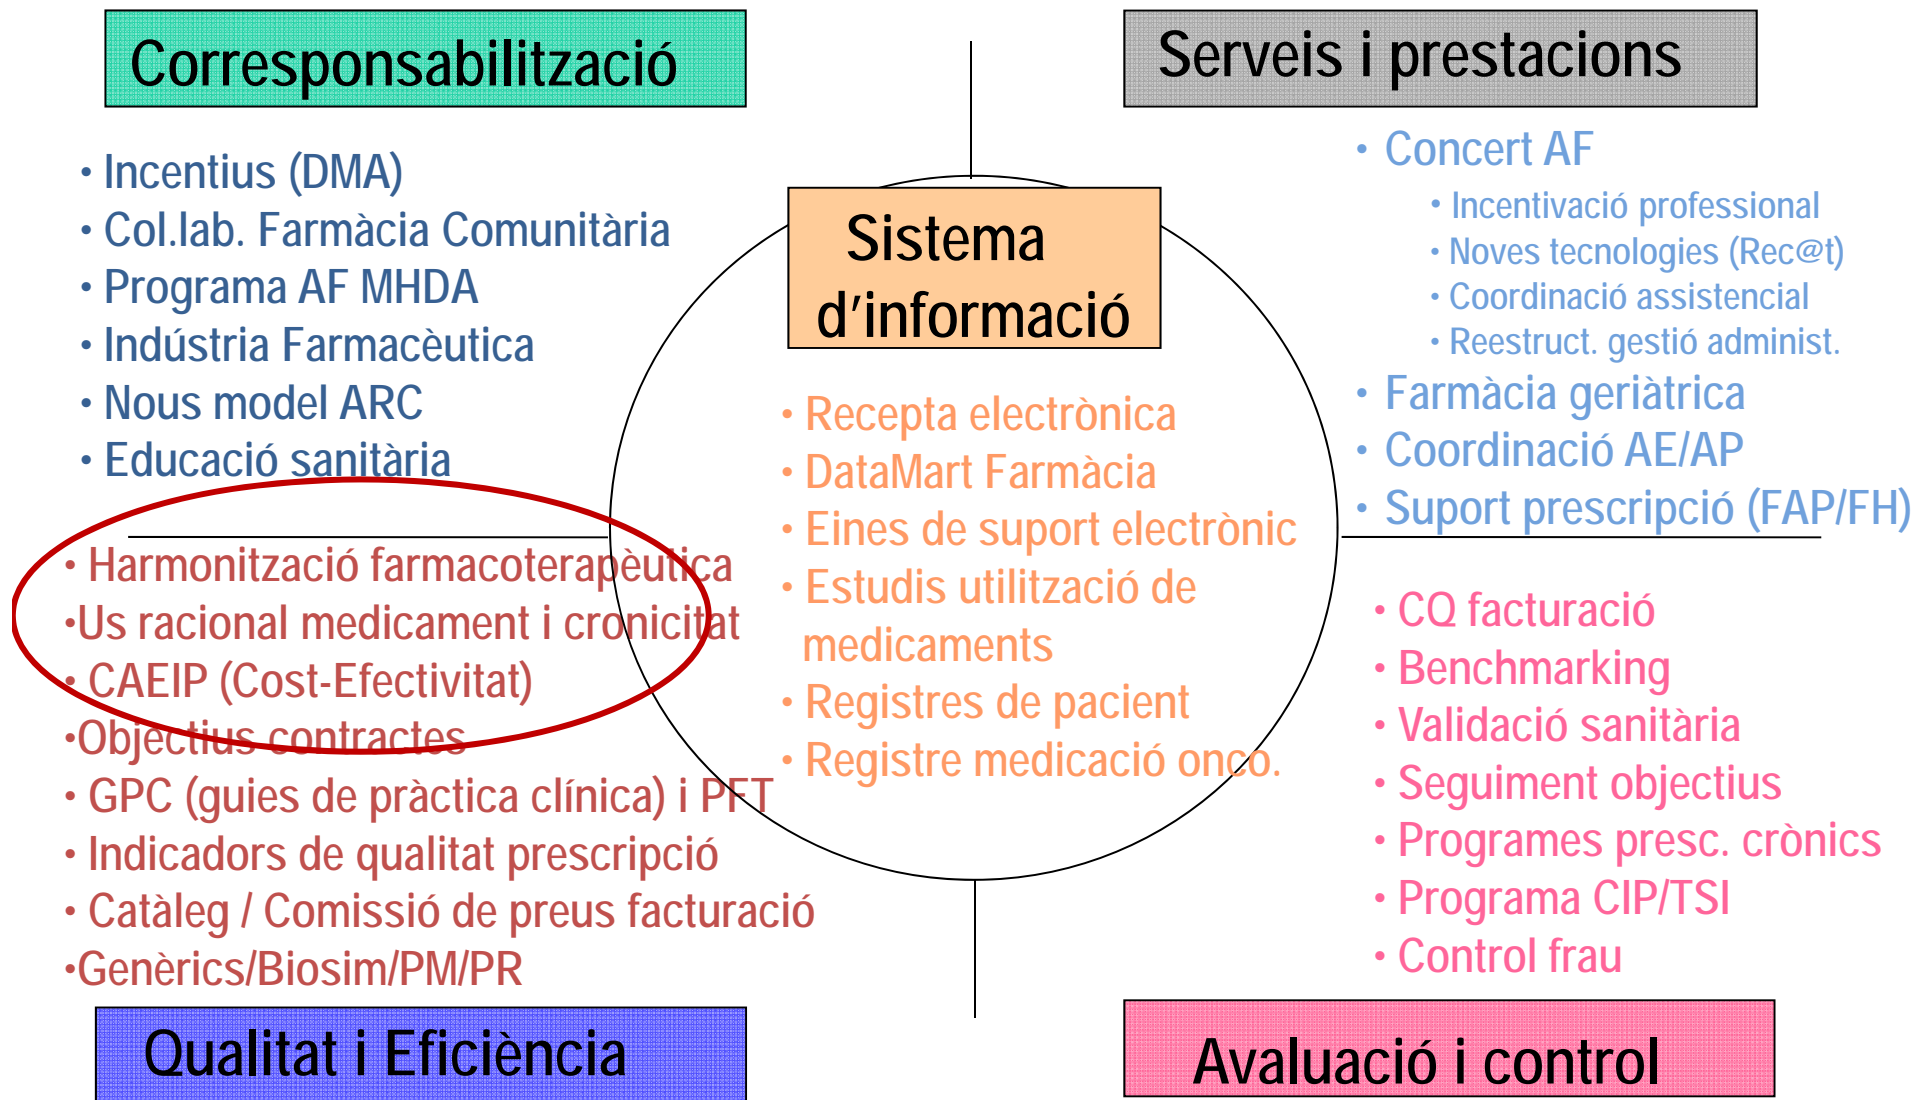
Corresponsabilització

• Incentius (DMA)
• Col.lab. Farmàcia Comunitària
• Programa AF MHDA
• Indústria Farmacèutica
• Nous model ARC
• Educació sanitària

Serveis i prestacions

• Concert AF
• Incentivació professional
• Noves tecnologies (Rec@t)
• Coordinació assistencial
• Reestruct. gestió administ.
• Farmàcia geriàtrica
• Coordinació AE/AP
• Suport prescripció (FAP/FH)

Sistema d'informació

• Recepta electrònica
• DataMart Farmàcia
• Eines de suport electrònic
• Estudis utilització de medicaments
• Registres de pacient
• Registre medicació onco.

• Harmonització farmacoterapèutica
•Us racional medicament i cronicitat
• CAEIP (Cost-Efectivitat)
•Objectius contractes
• GPC (guies de pràctica clínica) i PFT
• Indicadors de qualitat prescripció
• Catàleg / Comissió de preus facturació
•Genèrics/Biosim/PM/PR

Qualitat i Eficiència

• CQ facturació
• Benchmarking
• Validació sanitària
• Seguiment objectius
• Programes presc. crònics
• Programa CIP/TSI
• Control frau

Avaluació i control